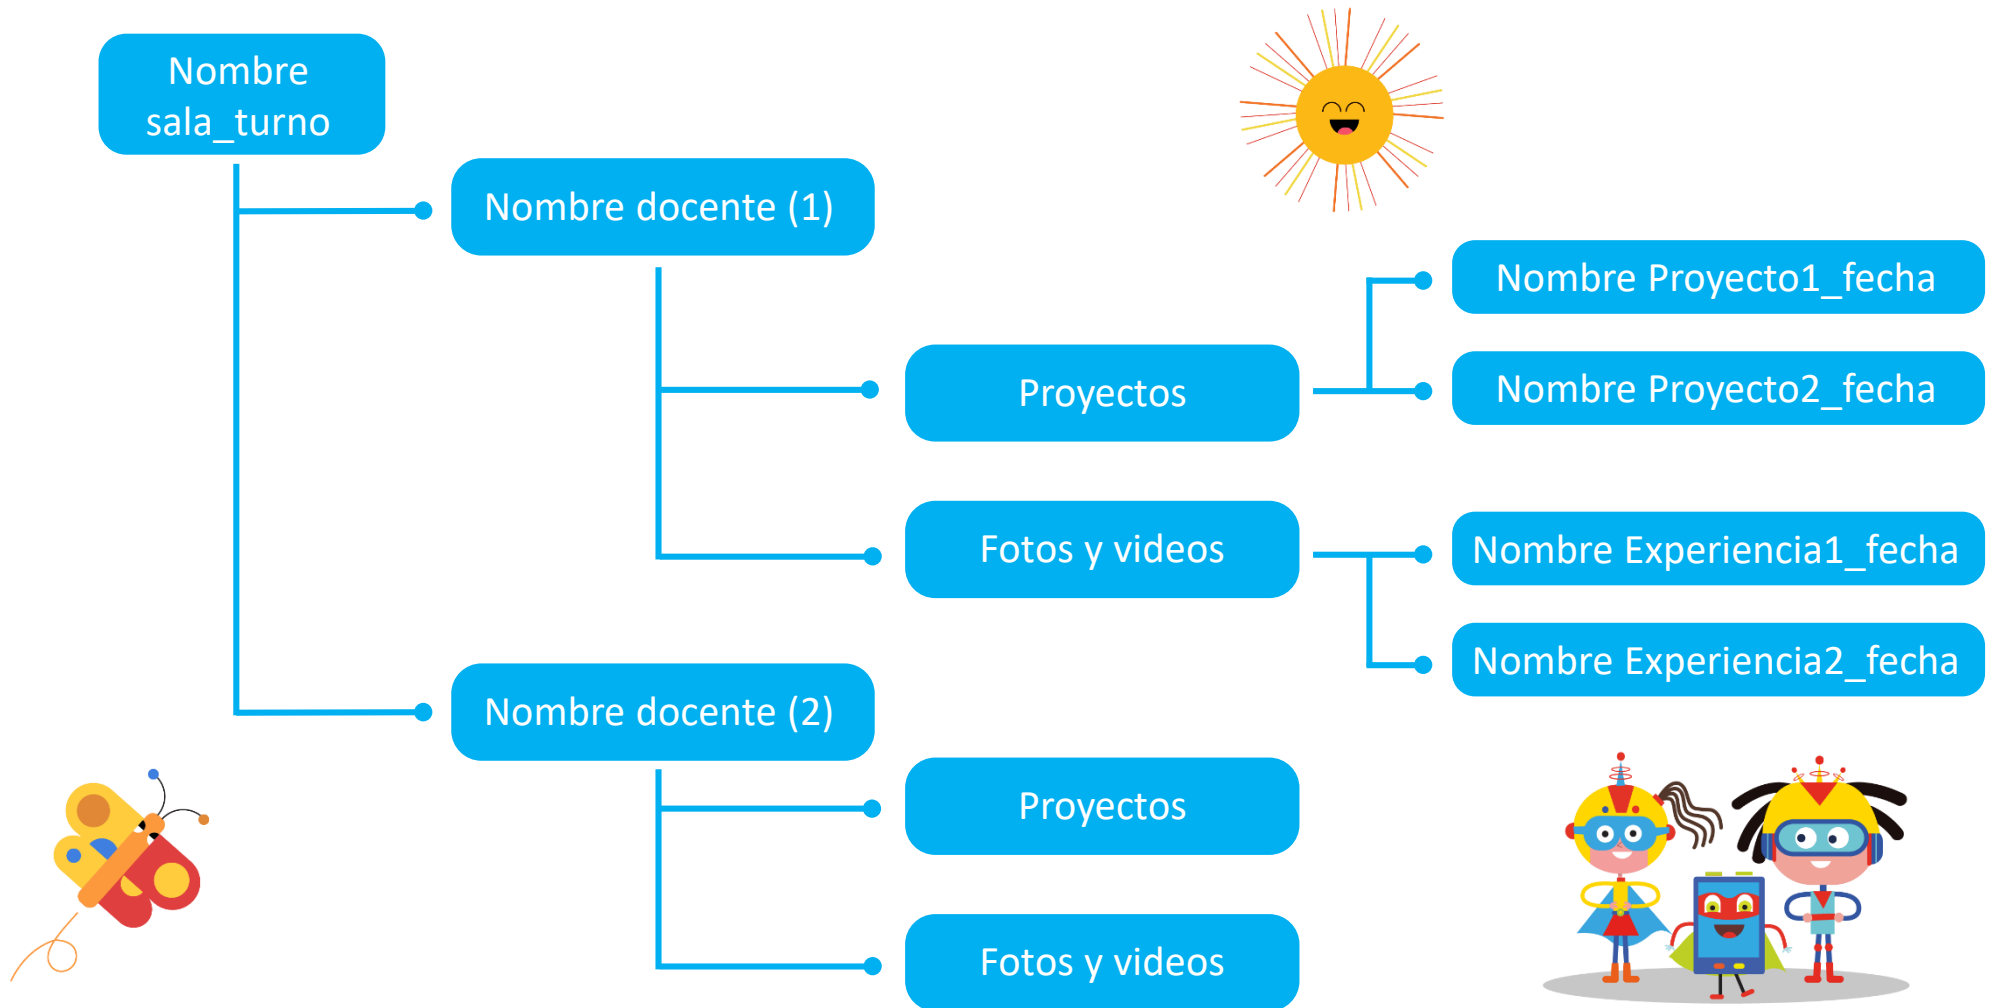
Nombre sala_turno

Nombre docente (1)

Proyectos

Nombre Proyecto1_fecha

Nombre Proyecto2_fecha

Fotos y videos

Nombre Experiencia1_fecha

Nombre Experiencia2_fecha

Nombre docente (2)

Proyectos

Fotos y videos